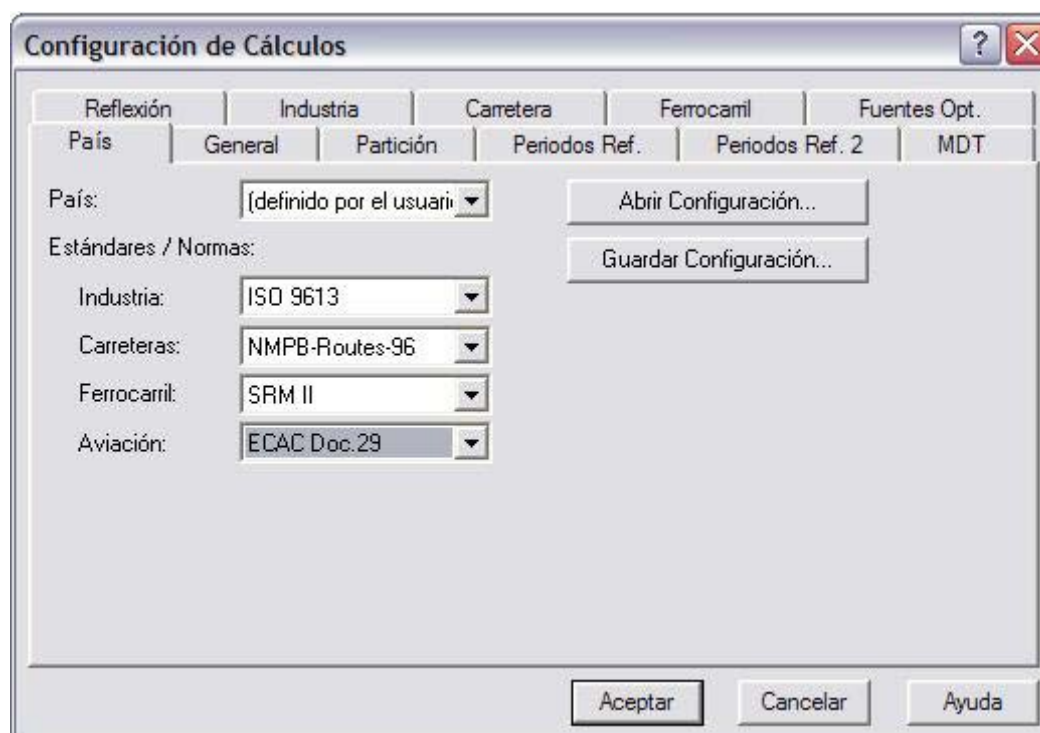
Configuración de Cálculos

?

Reflexión | Industria | Carretera | Ferrocarril | Fuentes Opt.

País | General | Partición | Periodos Ref. | Periodos Ref. 2 | MDT

País: (definido por el usuari

Abrir Configuración...

Estándares / Normas:

Guardar Configuración...

Industria: ISO 9613

Carreteras: NMPB-Routes-96

Ferrocarril: SRM II

Aviación: ECAC Doc.29

Aceptar | Cancelar | Ayuda